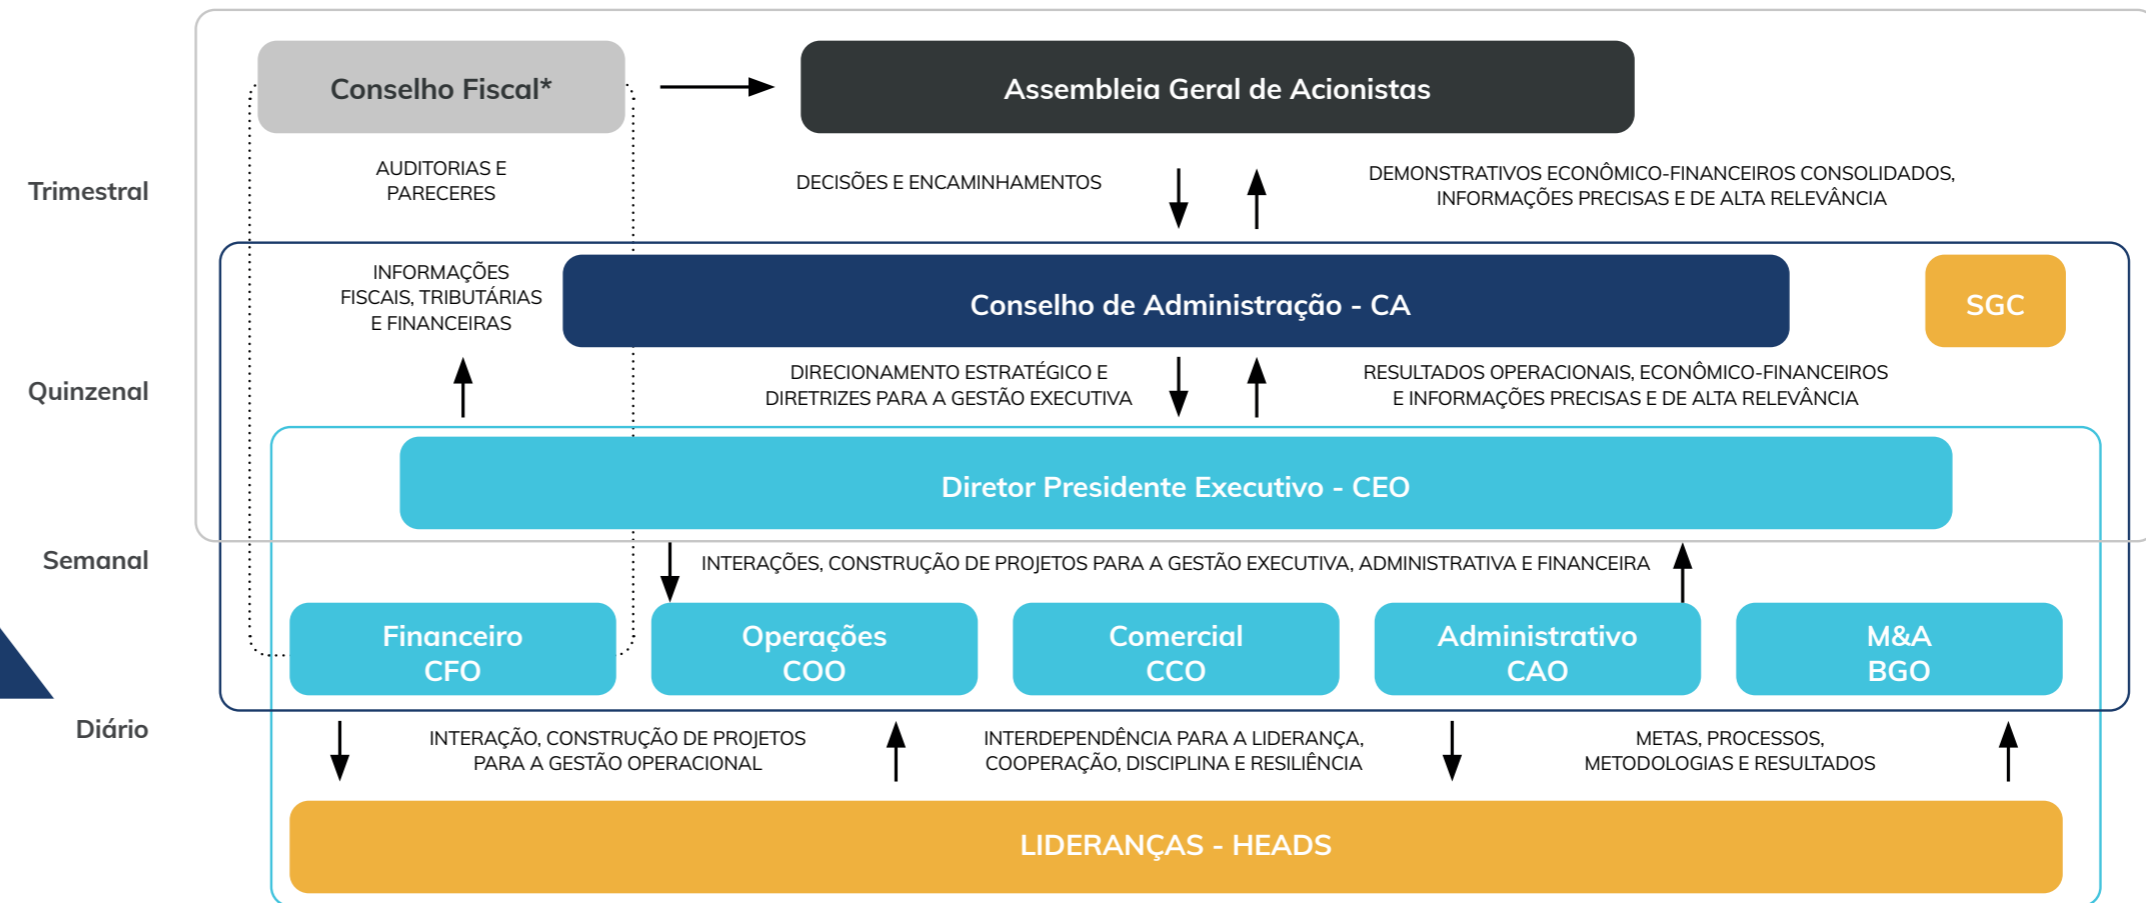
Conselho Fiscal*

Assembleia Geral de Acionistas

Trimestral

AUDITORIAS E PARECERES

DECISÕES E ENCAMINHAMENTOS

DEMONSTRATIVOS ECONÔMICO-FINANCEIROS CONSOLIDADOS, INFORMAÇÕES PRECISAS E DE ALTA RELEVÂNCIA

INFORMAÇÕES FISCAIS, TRIBUTÁRIAS E FINANCEIRAS

Conselho de Administração - CA

SGC

Quinzenal

DIRECIONAMENTO ESTRATÉGICO E DIRETRIZES PARA A GESTÃO EXECUTIVA

RESULTADOS OPERACIONAIS, ECONÔMICO-FINANCEIROS E INFORMAÇÕES PRECISAS E DE ALTA RELEVÂNCIA

Diretor Presidente Executivo - CEO

Semanal

INTERAÇÕES, CONSTRUÇÃO DE PROJETOS PARA A GESTÃO EXECUTIVA, ADMINISTRATIVA E FINANCEIRA

Financeiro CFO

Operações COO

Comercial CCO

Administrativo CAO

M&A BGO

Diário

INTERAÇÃO, CONSTRUÇÃO DE PROJETOS PARA A GESTÃO OPERACIONAL

INTERDEPENDÊNCIA PARA A LIDERANÇA, COOPERAÇÃO, DISCIPLINA E RESILIÊNCIA

METAS, PROCESSOS, METODOLOGIAS E RESULTADOS

LIDERANÇAS - HEADS